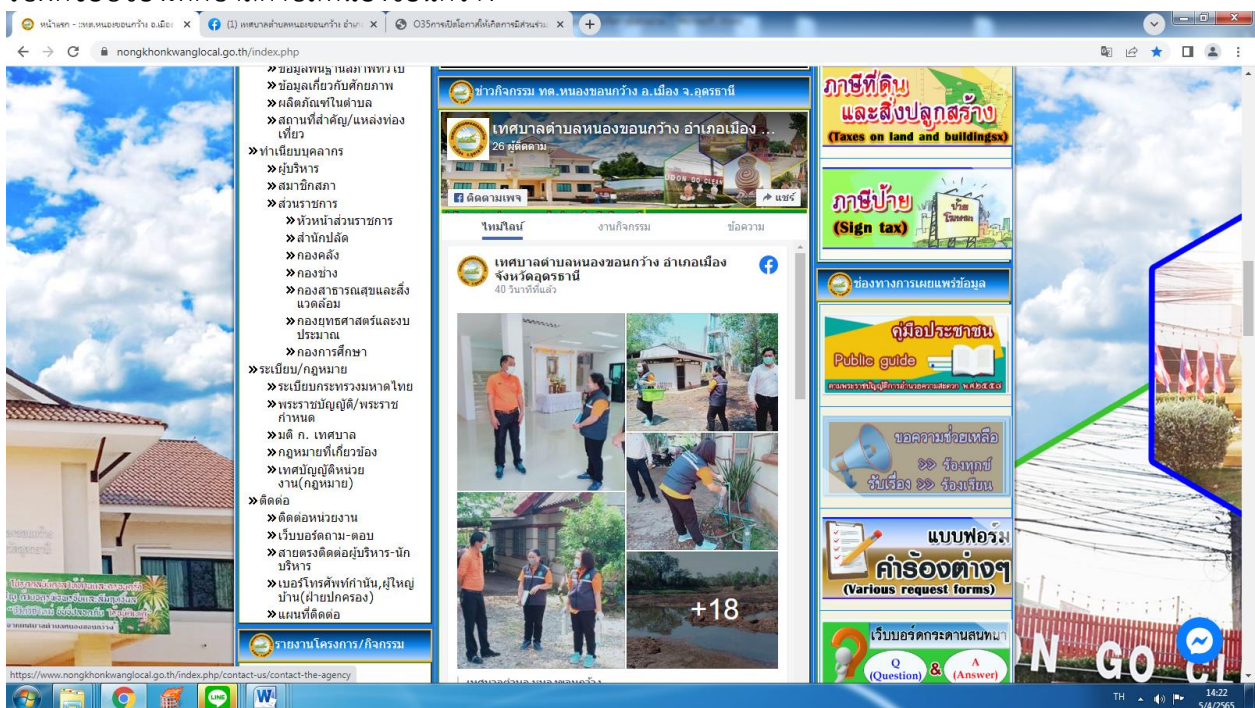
หน้าแรก - :ทต.หนองขอนกว้าง อ.เมือง | (1) เทศบาลตำบลหนองขอนกว้าง อำเภ | O35การเปิดโอกาสให้เกิดการมีส่วนร่ว

nongkhonkwanglocal.go.th/index.php

» ข้อมูลพื้นฐานและศักยภาพ
» ข้อมูลเกี่ยวกับศักยภาพ
» ผลิตภัณฑ์ในตำบล
» สถานที่สำคัญ/แหล่งท่องเที่ยว
» ทำเนียบบุคลากร
» ผู้บริหาร
» สมาชิกสภา
» ส่วนราชการ
» หัวหน้าส่วนราชการ
» สำนักปลัด
» กองคลัง
» กองช่าง
» กองสาธารณสุขและสิ่งแวดล้อม
» กองยุทธศาสตร์และงบประมาณ
» กองการศึกษา
» ระเบียบ/กฎหมาย
» ระเบียบกระทรวงมหาดไทย
» พระราชบัญญัติ/พระราชกำหนด
» มติ ก. เทศบาล
» กฎหมายที่เกี่ยวข้อง
» เทศบัญญัติหน่วยงาน(กฎหมาย)
» ติดต่อ
» ติดต่อหน่วยงาน
» เว็บบอร์ดถาม-ตอบ
» สายตรงติดต่อผู้บริหาร-นักบริหาร
» เบอร์โทรศัพท์กำนัน,ผู้ใหญ่บ้าน(ฝ่ายปกครอง)
» แผนที่ติดต่อ

รายงานโครงการ/กิจกรรม

ข่าวกิจกรรม ทต.หนองขอนกว้าง อ.เมือง จ.อุดรธานี

เทศบาลตำบลหนองขอนกว้าง อำเภอเมือง ...
26 ผู้ติดตาม
ติดตามเพจ
แชร์

ไทม์ไลน์ งานกิจกรรม ข้อความ

เทศบาลตำบลหนองขอนกว้าง อำเภอเมือง จังหวัดอุดรธานี
40 วินาทีที่แล้ว

+18

ภาษีที่ดินและสิ่งปลูกสร้าง
(Taxes on land and buildingsx)

ภาษีป้าย
(Sign tax)

ช่องทางการเผยแพร่ข้อมูล

คู่มือประชาชน
Public guide

ขอความช่วยเหลือ
>> ร้องทุกข์
รับเรื่อง >> ร้องเรียน

แบบฟอร์ม
คำร้องต่างๆ
(Various request forms)

เว็บบอร์ดกระดานสนทนา
Q (Question) & A (Answer)

https://www.nongkhonkwanglocal.go.th/index.php/contact-us/contact-the-agency

TH 14:22 5/4/2565